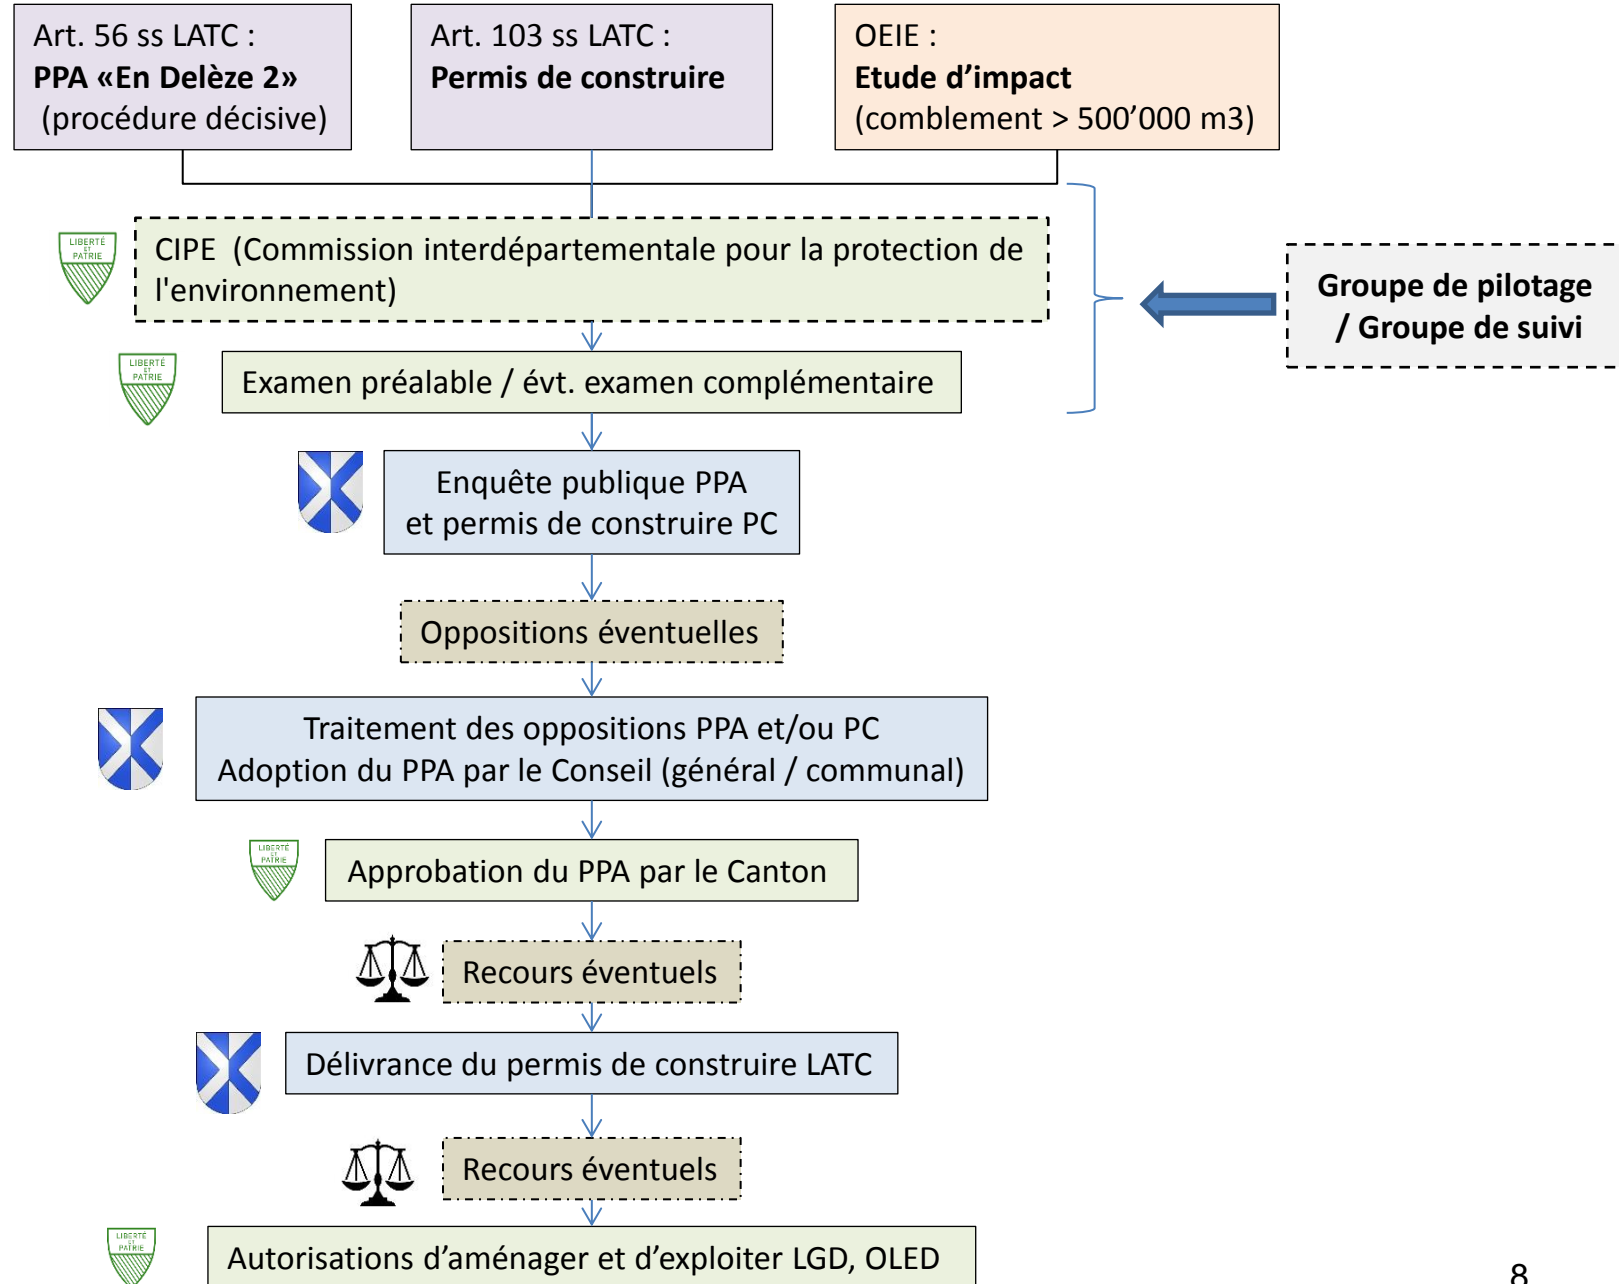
Art. 56 ss LATC :
**PPA «En Delèze 2»**
(procédure décisive)

Art. 103 ss LATC :
**Permis de construire**

OEIE :
**Etude d'impact**
(comblement > 500'000 m3)

LIBERTÉ ET PATRIE

CIPE (Commission interdépartementale pour la protection de l'environnement)

Groupe de pilotage / Groupe de suivi

LIBERTÉ ET PATRIE

Examen préalable / évt. examen complémentaire

Enquête publique PPA et permis de construire PC

Oppositions éventuelles

Traitement des oppositions PPA et/ou PC
Adoption du PPA par le Conseil (général / communal)

LIBERTÉ ET PATRIE

Approbation du PPA par le Canton

Recours éventuels

Délivrance du permis de construire LATC

Recours éventuels

LIBERTÉ ET PATRIE

Autorisations d'aménager et d'exploiter LGD, OLED

8